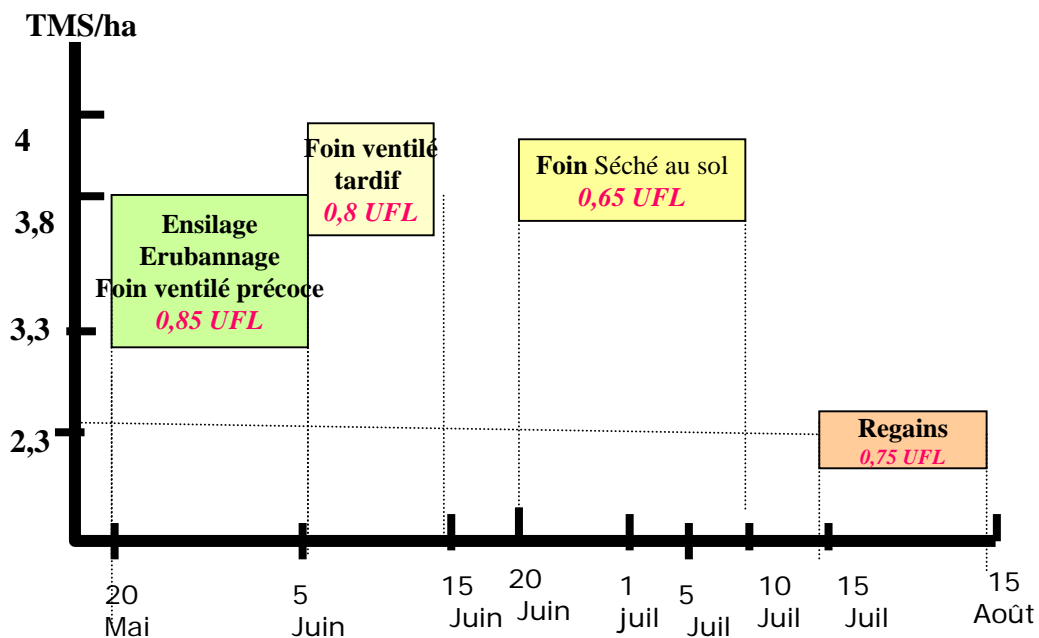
TMS/ha

4

3,8

3,3

2,3

Ensilage
Erubannage
Foin ventilé précoce
0,85 UFL

Foin ventilé tardif
0,8 UFL

Foin Séché au sol
0,65 UFL

Regains
0,75 UFL

20 Mai

5 Juin

15 Juin

20 Juin

1 juil

5 Juil

10 Juil

15 Juil

15 Août